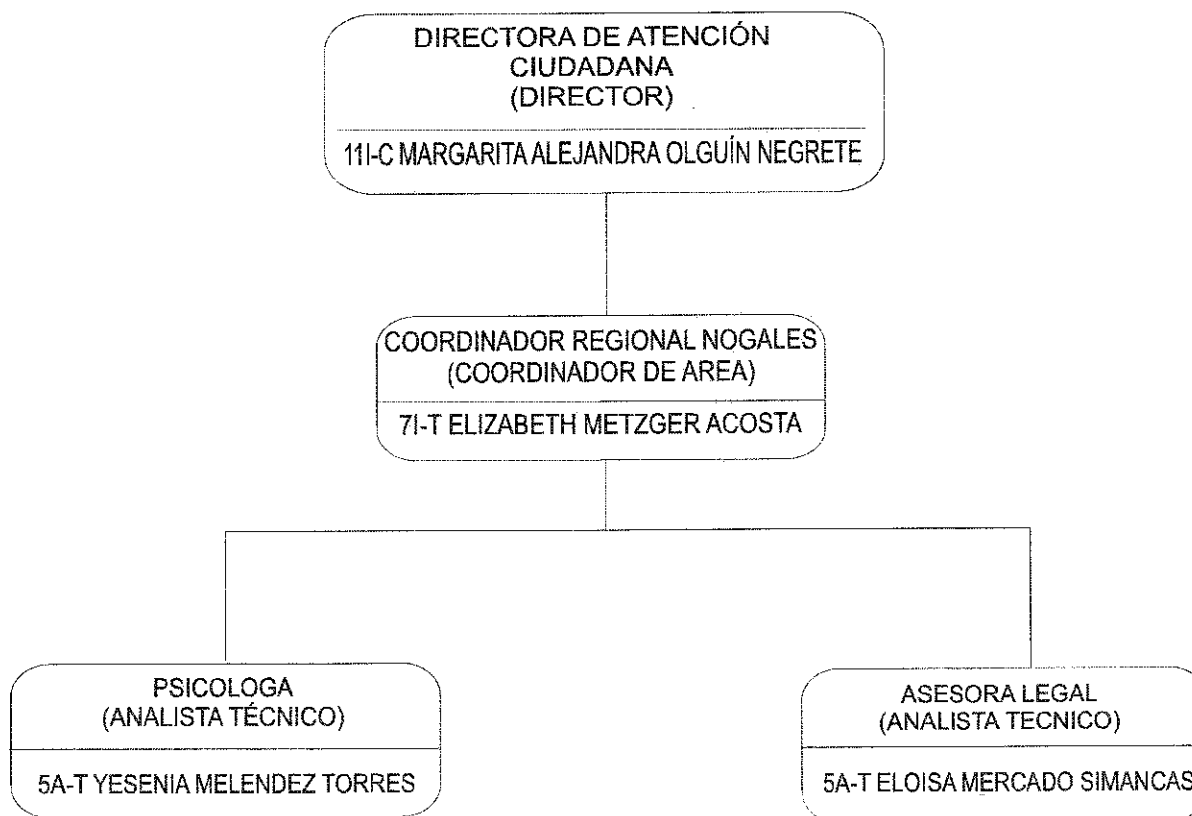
DIRECTORA DE ATENCIÓN CIUDADANA
(DIRECTOR)

11I-C MARGARITA ALEJANDRA OLGUÍN NEGRETE

COORDINADOR REGIONAL NOGALES
(COORDINADOR DE AREA)

7I-T ELIZABETH METZGER ACOSTA

PSICOLOGA
(ANALISTA TÉCNICO)

5A-T YESENIA MELENDEZ TORRES

ASESORA LEGAL
(ANALISTA TECNICO)

5A-T ELOISA MERCADO SIMANCAS